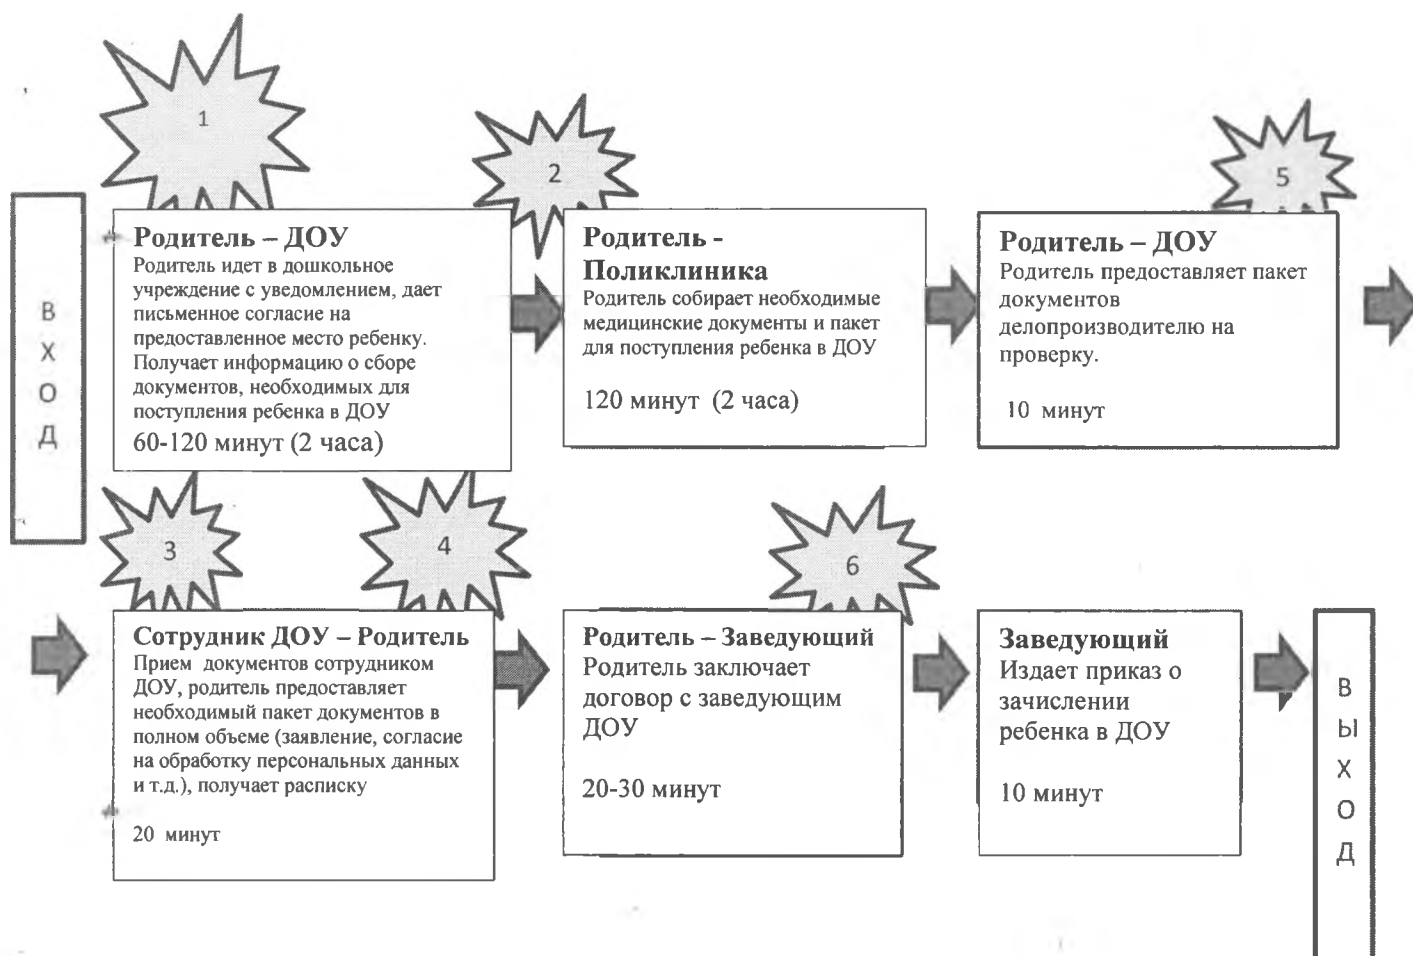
В Х О Д

1

Родитель – ДОУ
Родитель идет в дошкольное учреждение с уведомлением, дает письменное согласие на предоставленное место ребенку. Получает информацию о сборе документов, необходимых для поступления ребенка в ДОУ
60-120 минут (2 часа)

2

Родитель - Поликлиника
Родитель собирает необходимые медицинские документы и пакет для поступления ребенка в ДОУ

120 минут (2 часа)

5

Родитель – ДОУ
Родитель предоставляет пакет документов делопроизводителю на проверку.

10 минут

3

4

Сотрудник ДОУ – Родитель
Прием документов сотрудником ДОУ, родитель предоставляет необходимый пакет документов в полном объеме (заявление, согласие на обработку персональных данных и т.д.), получает расписку

20 минут

6

Родитель – Заведующий
Родитель заключает договор с заведующим ДОУ

20-30 минут

Заведующий
Издает приказ о зачислении ребенка в ДОУ

10 минут

В Ы Х О Д